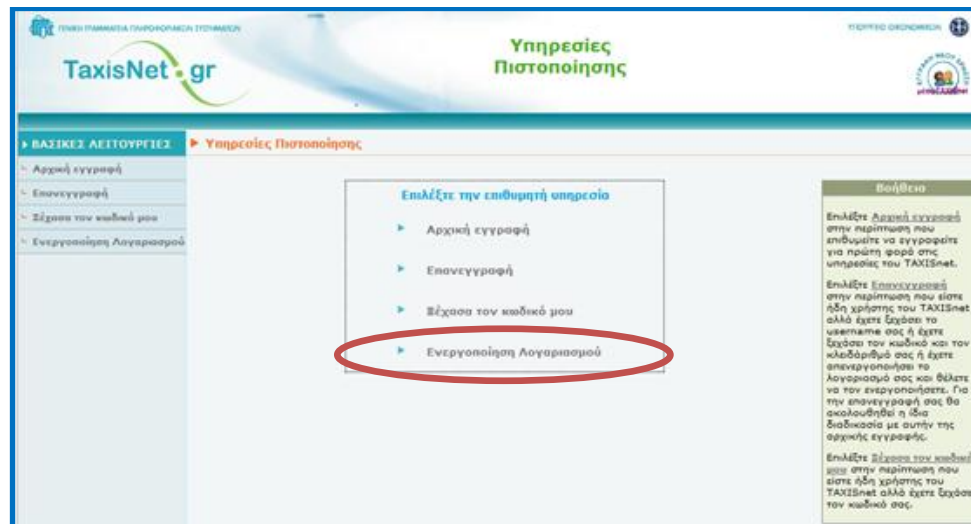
ΓΕΝΙΚΗ ΓΡΑΜΜΑΤΕΙΑ ΠΛΗΡΟΦΟΡΙΑΚΩΝ ΣΥΣΤΗΜΑΤΩΝ

TaxisNet.gr

Υπηρεσίες Πιστοποίησης

ΥΠΟΥΡΓΕΙΟ ΟΙΚΟΝΟΜΙΚΩΝ

▸ ΒΑΣΙΚΕΣ ΛΕΙΤΟΥΡΓΙΕΣ
Αρχική εγγραφή
Επανεγγραφή
Ξέχασα τον κωδικό μου
Ενεργοποίηση Λογαριασμού

▸ Υπηρεσίες Πιστοποίησης

Επιλέξτε την επιθυμητή υπηρεσία
Αρχική εγγραφή
Επανεγγραφή
Ξέχασα τον κωδικό μου
Ενεργοποίηση Λογαριασμού

Βοήθεια

Επιλέξτε Αρχική εγγραφή στην περίπτωση που επιθυμείτε να εγγραφείτε για πρώτη φορά στις υπηρεσίες του TAXISnet.

Επιλέξτε Επανεγγραφή στην περίπτωση που είστε ήδη χρήστης του TAXISnet αλλά έχετε ξεχάσει το username σας ή έχετε ξεχάσει τον κωδικό και τον κλειδάριθμό σας ή έχετε απενεργοποιήσει το λογαριασμό σας και θέλετε να τον ενεργοποιήσετε. Για την επανεγγραφή σας θα ακολουθηθεί η ίδια διαδικασία με αυτήν της αρχικής εγγραφής.

Επιλέξτε Ξέχασα τον κωδικό μου στην περίπτωση που είστε ήδη χρήστης του TAXISnet αλλά έχετε ξεχάσει τον κωδικό σας.